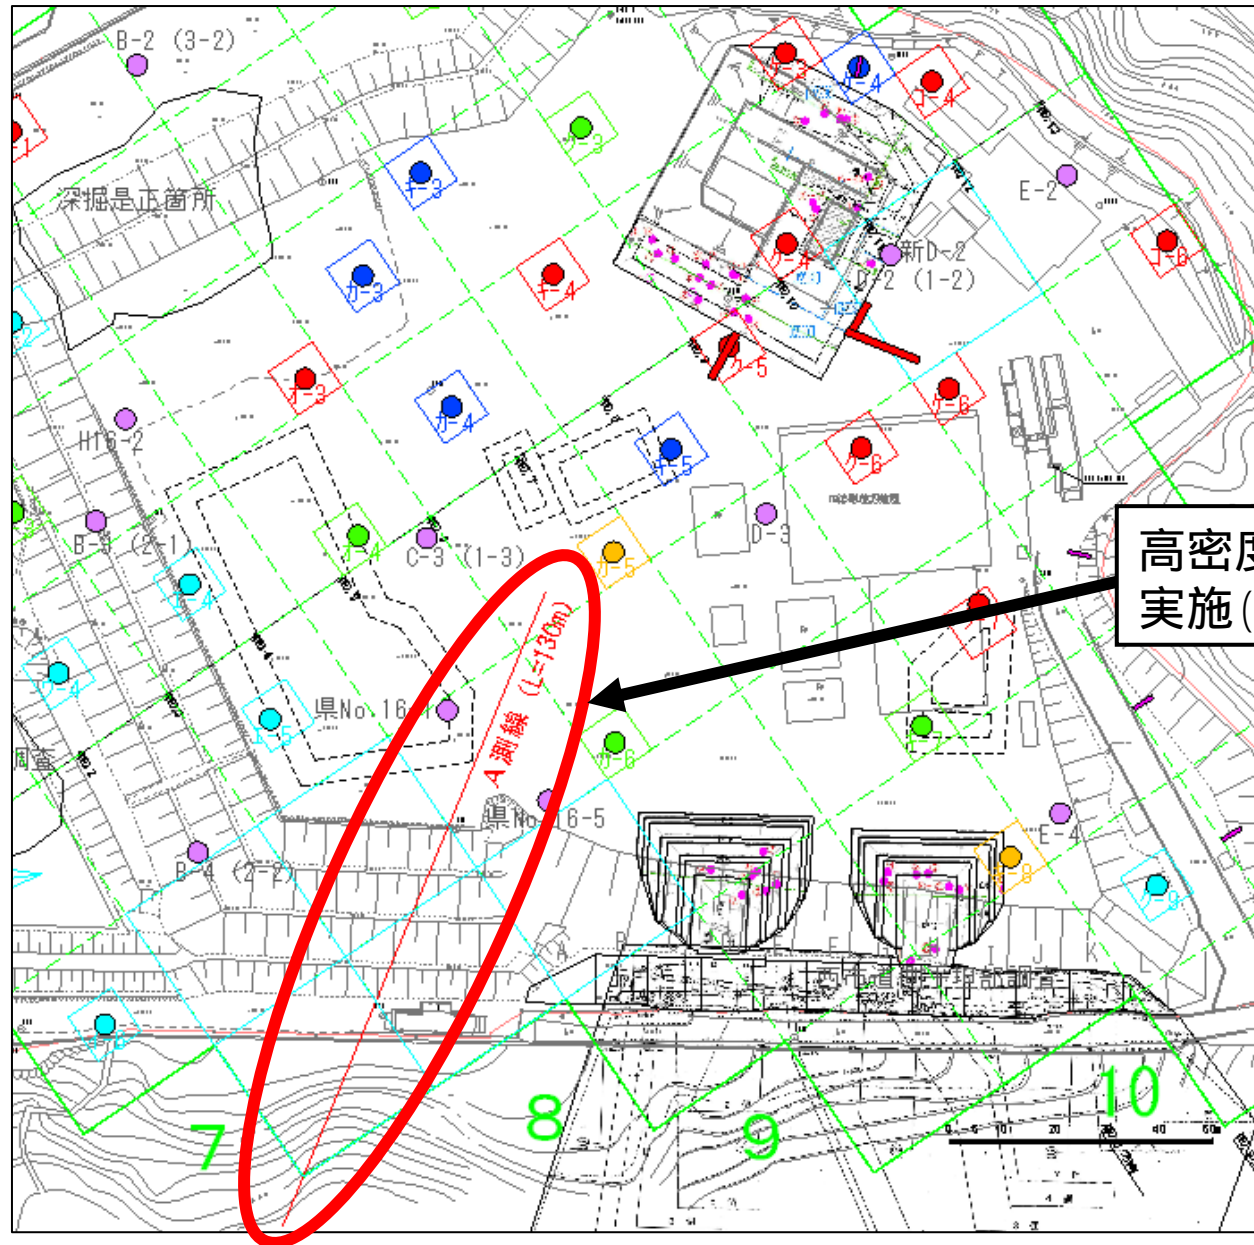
B-2 (3-2)

深掘是正箇所

キ-3

カ-3

キ-4

ク-3

H16-2

カ-4

キ-5

ク-4

C-3 (1-3)

B-3 (2-1)

カ-5

D-3

ク-5

県No.16-1

A測線 (L=130m)

カ-6

県No.16-5

B-4 (2-2)

ク-6

ク-2

ク-4

新D-2

D-2 (1-2)

ク-5

E-2

ク-6

ク-6

E-4

ク-8

ク-9

高密度

実施(

7

8

9

10

0 10 20 40 60